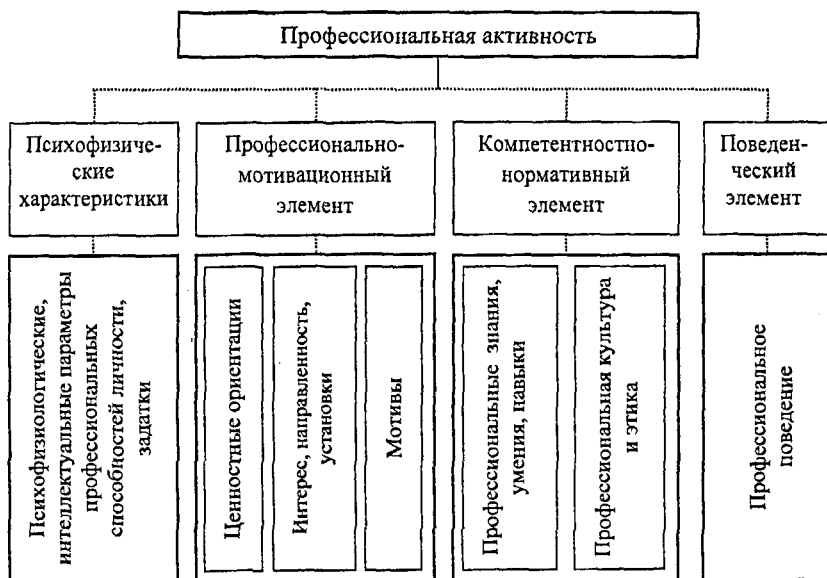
Профессиональная активность

Психофизические характеристики

Профессионально-мотивационный элемент

Компетентностно-нормативный элемент

Поведенческий элемент

Психофизиологические, интеллектуальные параметры профессиональных способностей личности, задатки

Ценностные ориентации

Интерес, направленность, установки

Мотивы

Профессиональные знания, умения, навыки

Профессиональная культура и этика

Профессиональное поведение